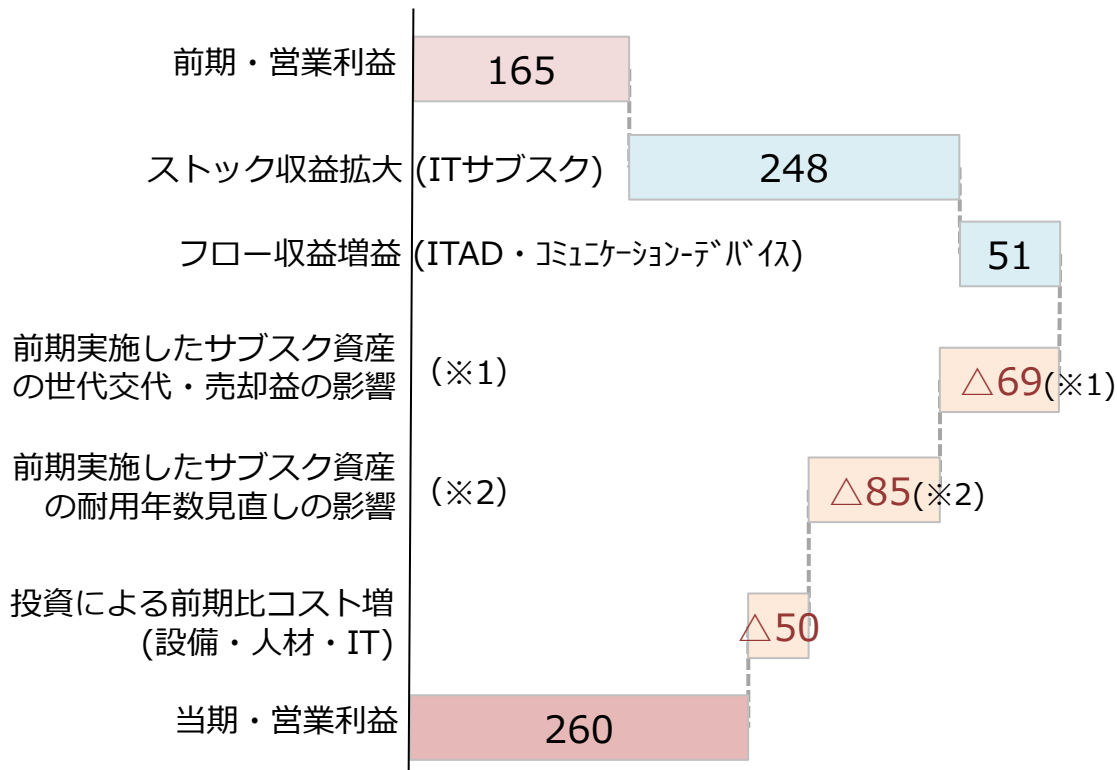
前期・営業利益
165

ストック収益拡大 (ITサブスク)
248

フロー収益増益 (ITAD・ｺﾐｭﾆｹｰｼｮﾝｰﾃﾞﾊﾞｲｽ)
51

前期実施したサブスク資産の世代交代・売却益の影響 (※1)
△69(※1)

前期実施したサブスク資産の耐用年数見直しの影響 (※2)
△85(※2)

投資による前期比コスト増 (設備・人材・IT)
△50

当期・営業利益
260